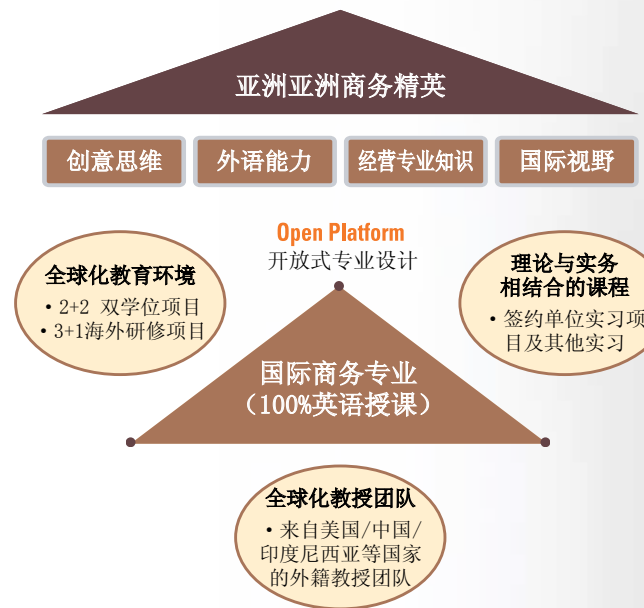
亚洲亚洲商务精英

创意思维

外语能力

经营专业知识

国际视野

Open Platform
开放式专业设计

全球化教育环境
• 2+2 双学位项目
• 3+1海外研修项目

理论与实务相结合的课程
• 签约单位实习项目及其他实习

国际商务专业
（100%英语授课）

全球化教授团队
• 来自美国/中国/印度尼西亚等国家的外籍教授团队